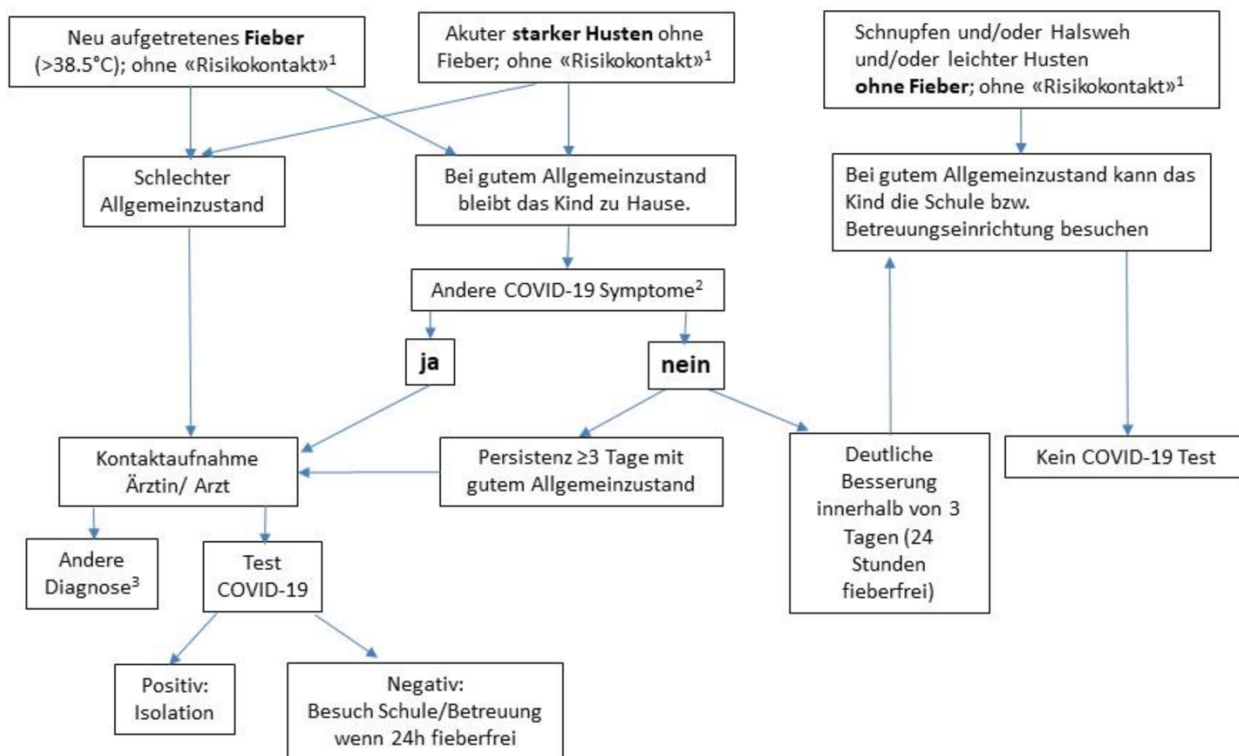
Neu aufgetretenes Fieber (>38.5°C); ohne «Risikokontakt»$^1$

Akuter starker Husten ohne Fieber; ohne «Risikokontakt»$^1$

Schnupfen und/oder Halsweh und/oder leichter Husten ohne Fieber; ohne «Risikokontakt»$^1$

Schlechter Allgemeinzustand

Bei gutem Allgemeinzustand bleibt das Kind zu Hause.

Bei gutem Allgemeinzustand kann das Kind die Schule bzw. Betreuungseinrichtung besuchen

Andere COVID-19 Symptome$^2$

ja

nein

Kontaktaufnahme Ärztin/ Arzt

Persistenz ≥3 Tage mit gutem Allgemeinzustand

Deutliche Besserung innerhalb von 3 Tagen (24 Stunden fieberfrei)

Kein COVID-19 Test

Andere Diagnose$^3$

Test COVID-19

Positiv: Isolation

Negativ: Besuch Schule/Betreuung wenn 24h fieberfrei